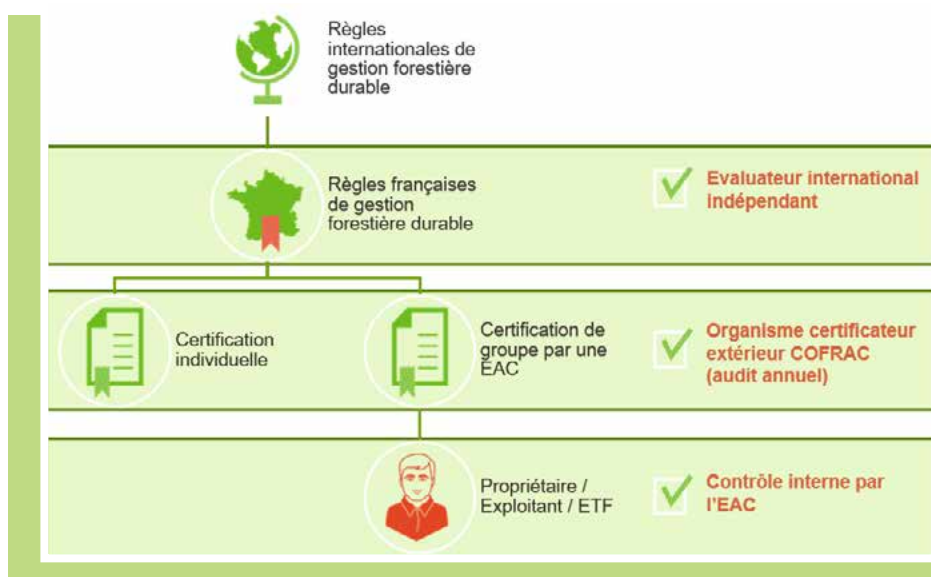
Règles internationales de gestion forestière durable

Règles françaises de gestion forestière durable

Evaluateur international indépendant

Certification individuelle

Certification de groupe par une EAC

Organisme certificateur extérieur COFRAC (audit annuel)

Propriétaire / Exploitant / ETF

Contrôle interne par l'EAC